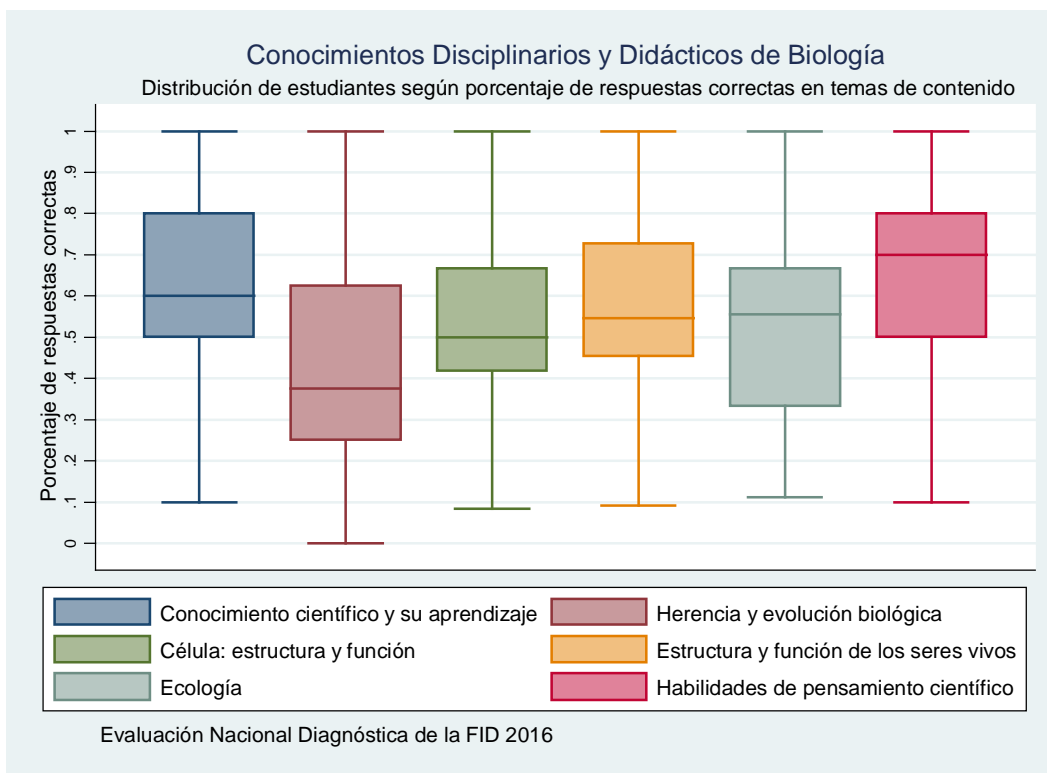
Conocimientos Disciplinarios y Didácticos de Biología

Distribución de estudiantes según porcentaje de respuestas correctas en temas de contenido

Porcentaje de respuestas correctas

1
.9
.8
.7
.6
.5
.4
.3
.2
.1
0

Conocimiento científico y su aprendizaje
Herencia y evolución biológica
Célula: estructura y función
Estructura y función de los seres vivos
Ecología
Habilidades de pensamiento científico

Evaluación Nacional Diagnóstica de la FID 2016